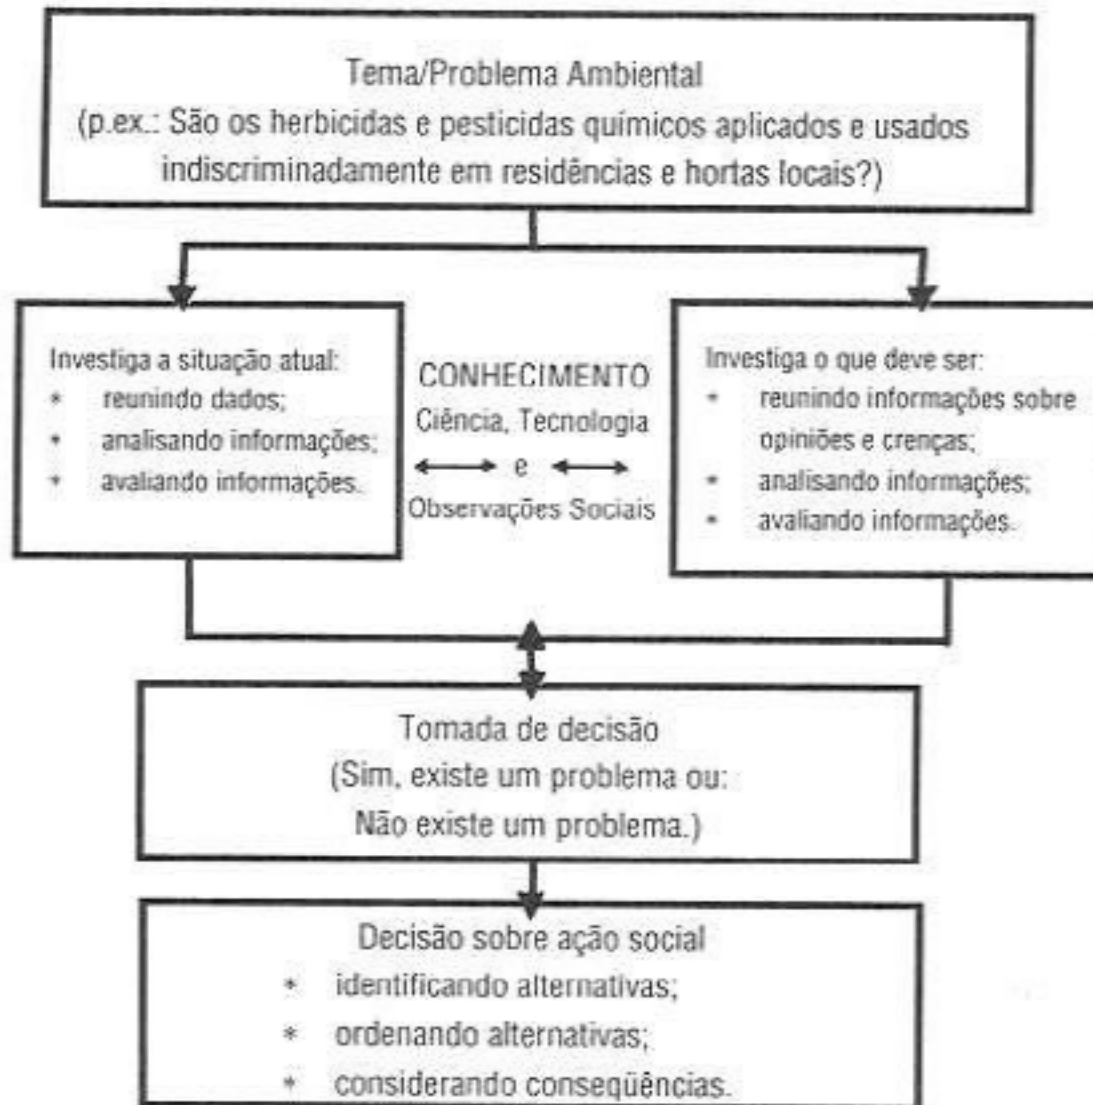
Tema/Problema Ambiental
(p.ex.: São os herbicidas e pesticidas químicos aplicados e usados indiscriminadamente em residências e hortas locais?)

Investiga a situação atual:
* reunindo dados;
* analisando informações;
* avaliando informações.

CONHECIMENTO
Ciência, Tecnologia
e
Observações Sociais

Investiga o que deve ser:
* reunindo informações sobre opiniões e crenças;
* analisando informações;
* avaliando informações.

Tomada de decisão
(Sim, existe um problema ou:
Não existe um problema.)

Decisão sobre ação social
* identificando alternativas;
* ordenando alternativas;
* considerando conseqüências.